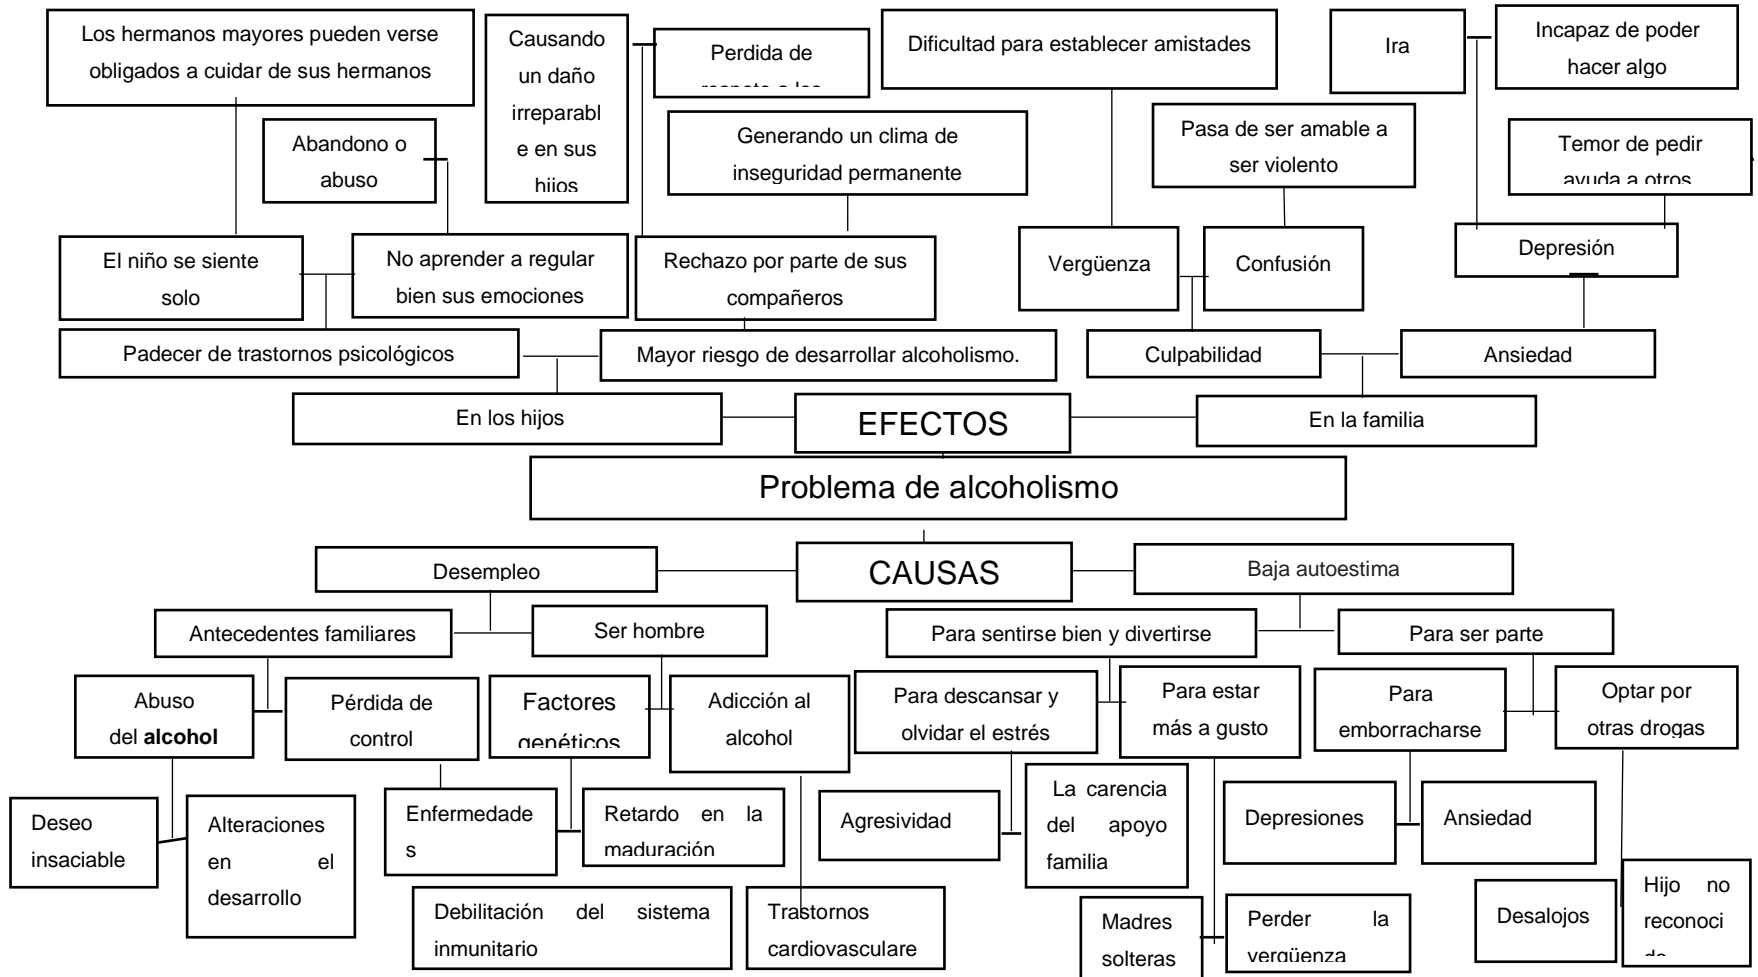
Los hermanos mayores pueden verse obligados a cuidar de sus hermanos

Causando un daño irreparable en sus hijos

Perdida de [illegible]

Dificultad para establecer amistades

Ira

Incapaz de poder hacer algo

Abandono o abuso

Generando un clima de inseguridad permanente

Pasa de ser amable a ser violento

Temor de pedir ayuda a otros

El niño se siente solo

No aprender a regular bien sus emociones

Rechazo por parte de sus compañeros

Vergüenza

Confusión

Depresión

Padecer de trastornos psicológicos

Mayor riesgo de desarrollar alcoholismo.

Culpabilidad

Ansiedad

En los hijos

EFECTOS

En la familia

Problema de alcoholismo

Desempleo

CAUSAS

Baja autoestima

Antecedentes familiares

Ser hombre

Para sentirse bien y divertirse

Para ser parte

Abuso del **alcohol**

Pérdida de control

Factores genéticos

Adicción al alcohol

Para descansar y olvidar el estrés

Para estar más a gusto

Para emborracharse

Optar por otras drogas

Deseo insaciable

Alteraciones en el desarrollo

Enfermedades

Retardo en la maduración

Agresividad

La carencia del apoyo familia

Depresiones

Ansiedad

Debilitación del sistema inmunitario

Trastornos cardiovasculare

Madres solteras

Perder la vergüenza

Desalojos

Hijo no reconoci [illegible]